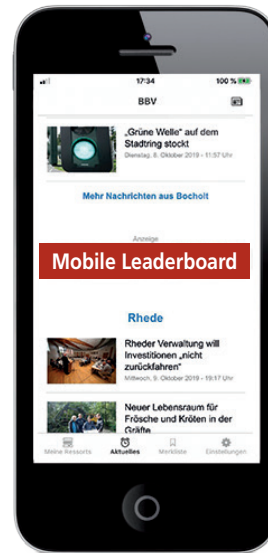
17:34
100 %
BBV
„Grüne Welle" auf dem Stadtring stockt
Dienstag, 8. Oktober 2019 - 11:57 Uhr
Mehr Nachrichten aus Bocholt
Anzeige
Mobile Leaderboard
Rhede
Rheder Verwaltung will Investitionen „nicht zurückfahren"
Mittwoch, 9. Oktober 2019 - 19:17 Uhr
Neuer Lebensraum für Frösche und Kröten in der Gräfte
Meine Ressorts
Aktuelles
Merkliste
Einstellungen